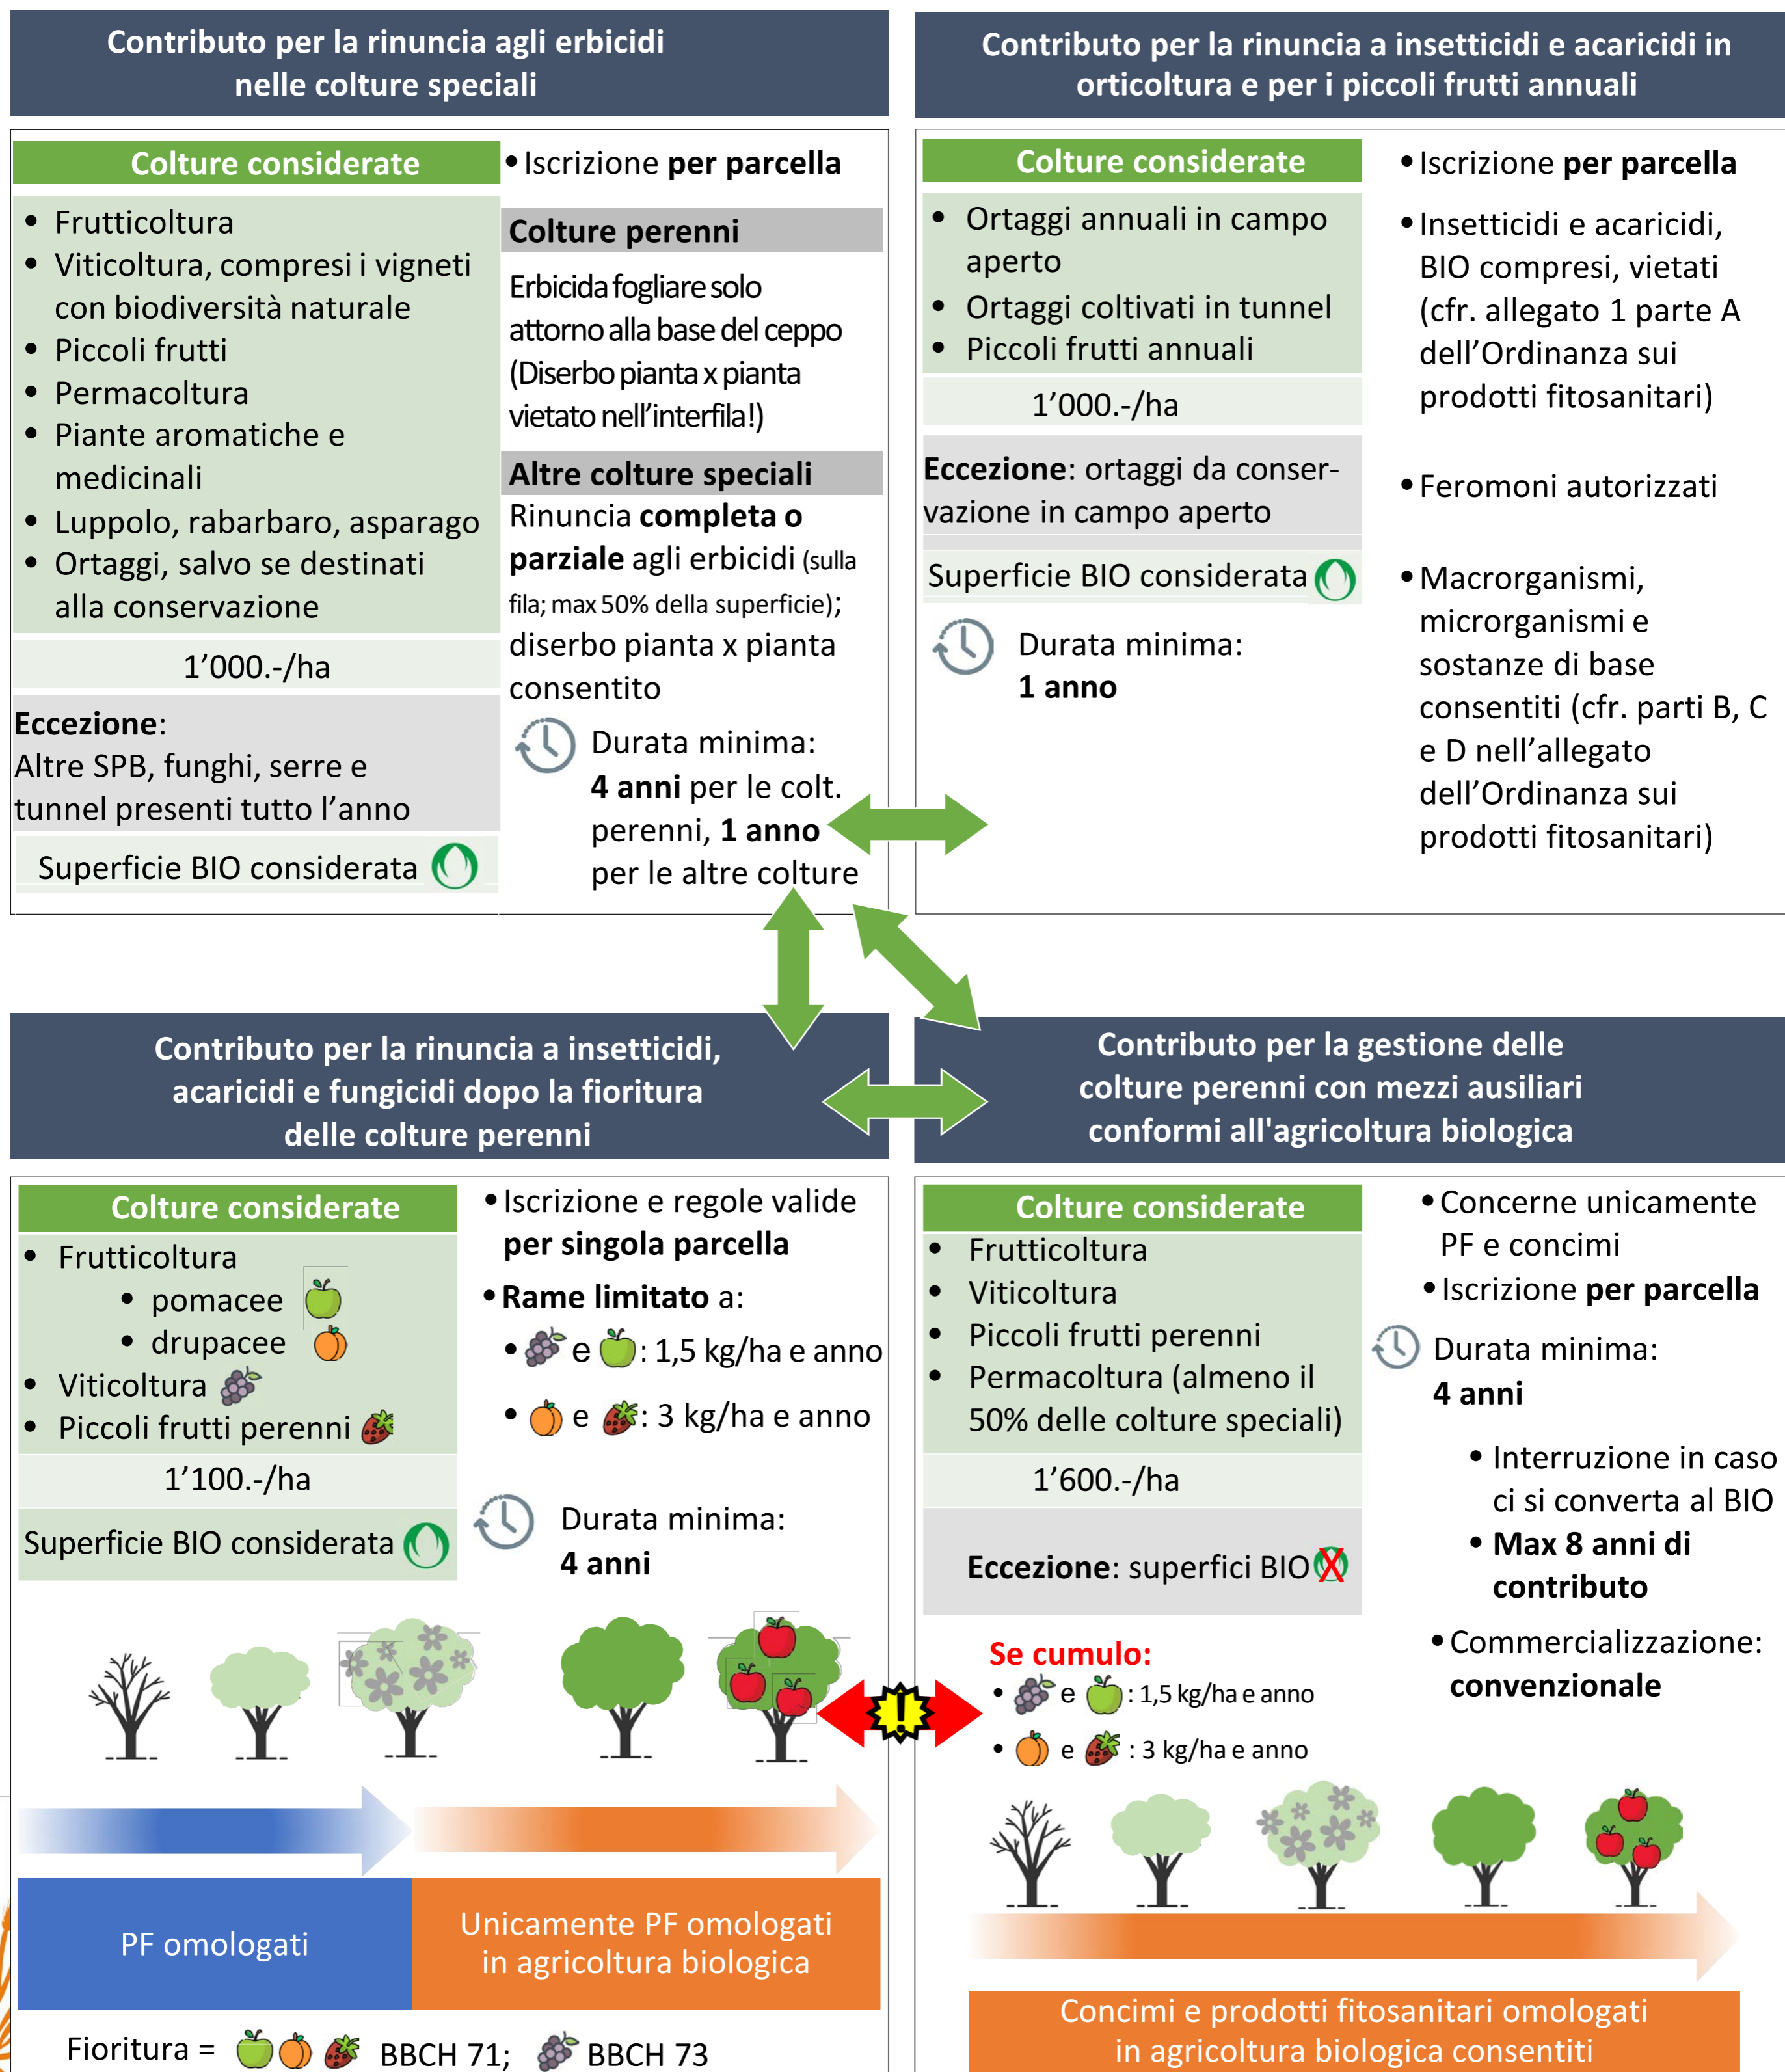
Contributo per la rinuncia agli erbicidi nelle colture speciali

Colture considerate

- Frutticoltura
- Viticoltura, compresi i vigneti con biodiversità naturale
- Piccoli frutti
- Permacoltura
- Piante aromatiche e medicinali
- Luppolo, rabarbaro, asparago
- Ortaggi, salvo se destinati alla conservazione

1’000.-/ha

Eccezione: Altre SPB, funghi, serre e tunnel presenti tutto l’anno

Superficie BIO considerata

• Iscrizione per parcella

Colture perenni

Erbicida fogliare solo attorno alla base del ceppo (Diserbo pianta x pianta vietato nell’interfila!)

Altre colture speciali

Rinuncia completa o parziale agli erbicidi (sulla fila; max 50% della superficie); diserbo pianta x pianta consentito

Durata minima: 4 anni per le colt. perenni, 1 anno per le altre colture

Contributo per la rinuncia a insetticidi e acaricidi in orticoltura e per i piccoli frutti annuali

Colture considerate

- Ortaggi annuali in campo aperto
- Ortaggi coltivati in tunnel
- Piccoli frutti annuali

1’000.-/ha

Eccezione: ortaggi da conservazione in campo aperto

Superficie BIO considerata

Durata minima: 1 anno

• Iscrizione per parcella

• Insetticidi e acaricidi, BIO compresi, vietati (cfr. allegato 1 parte A dell’Ordinanza sui prodotti fitosanitari)

• Feromoni autorizzati

• Macrorganismi, microrganismi e sostanze di base consentiti (cfr. parti B, C e D nell’allegato dell’Ordinanza sui prodotti fitosanitari)

Contributo per la rinuncia a insetticidi, acaricidi e fungicidi dopo la fioritura delle colture perenni

Colture considerate

- Frutticoltura
  - pomacee
  - drupacee
- Viticoltura
- Piccoli frutti perenni

1’100.-/ha

Superficie BIO considerata

• Iscrizione e regole valide per singola parcella

• Rame limitato a:

• e : 1,5 kg/ha e anno

• e : 3 kg/ha e anno

Durata minima: 4 anni

PF omologati

Unicamente PF omologati in agricoltura biologica

Fioritura = BBCH 71; BBCH 73

Contributo per la gestione delle colture perenni con mezzi ausiliari conformi all'agricoltura biologica

Colture considerate

- Frutticoltura
- Viticoltura
- Piccoli frutti perenni
- Permacoltura (almeno il 50% delle colture speciali)

1’600.-/ha

Eccezione: superfici BIO

• Concerne unicamente PF e concimi

• Iscrizione per parcella

Durata minima: 4 anni

• Interruzione in caso ci si converta al BIO

• Max 8 anni di contributo

• Commercializzazione: convenzionale

Se cumulo:

• e : 1,5 kg/ha e anno

• e : 3 kg/ha e anno

Concimi e prodotti fitosanitari omologati in agricoltura biologica consentiti